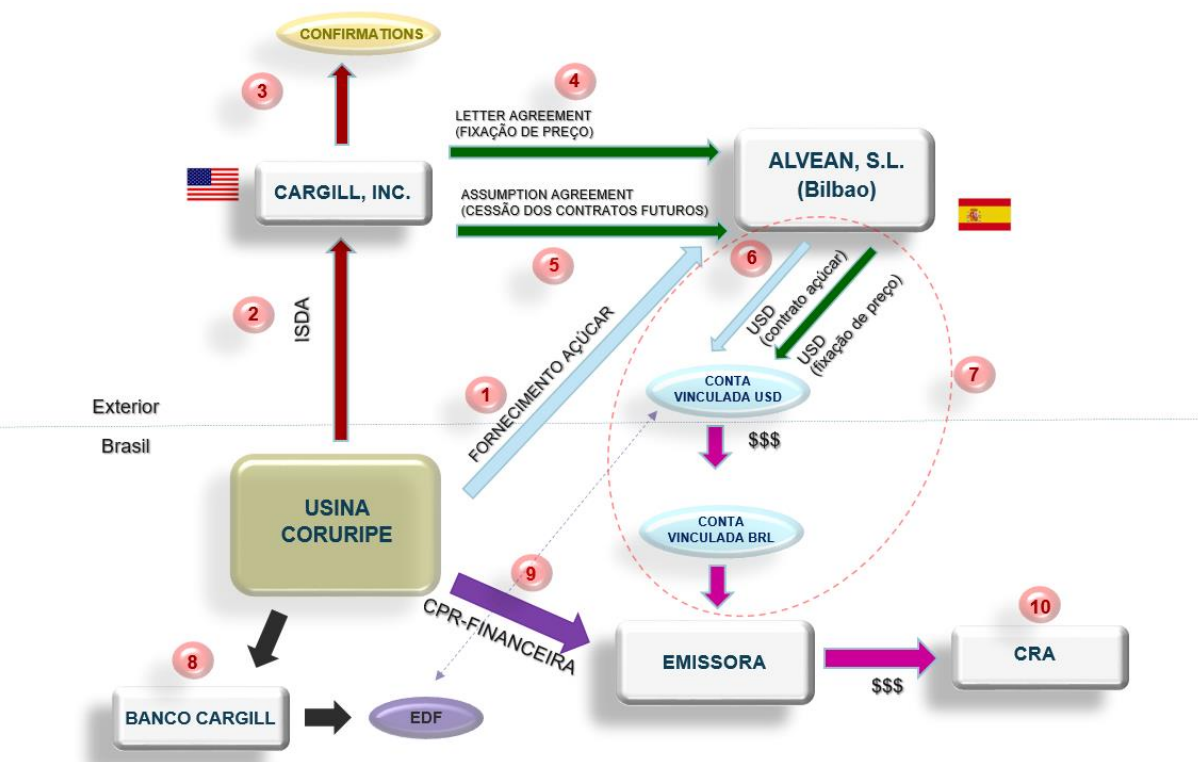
CONFIRMATIONS

3

4

LETTER AGREEMENT
(FIXAÇÃO DE PREÇO)

CARGILL, INC.

ALVEAN, S.L.
(Bilbao)

ASSUMPTION AGREEMENT
(CESSÃO DOS CONTRATOS FUTUROS)

5

6

USD
(contrato açúcar)

USD
(fixação de preço)

2

ISDA

FORNECIMENTO AÇÚCAR

1

CONTA
VINCULADA USD

7

Exterior

Brasil

$$$

USINA
CORURIPE

CONTA
VINCULADA BRL

9

CPR-FINANCEIRA

10

EMISSORA

CRA

$$$

8

BANCO CARGILL

EDF